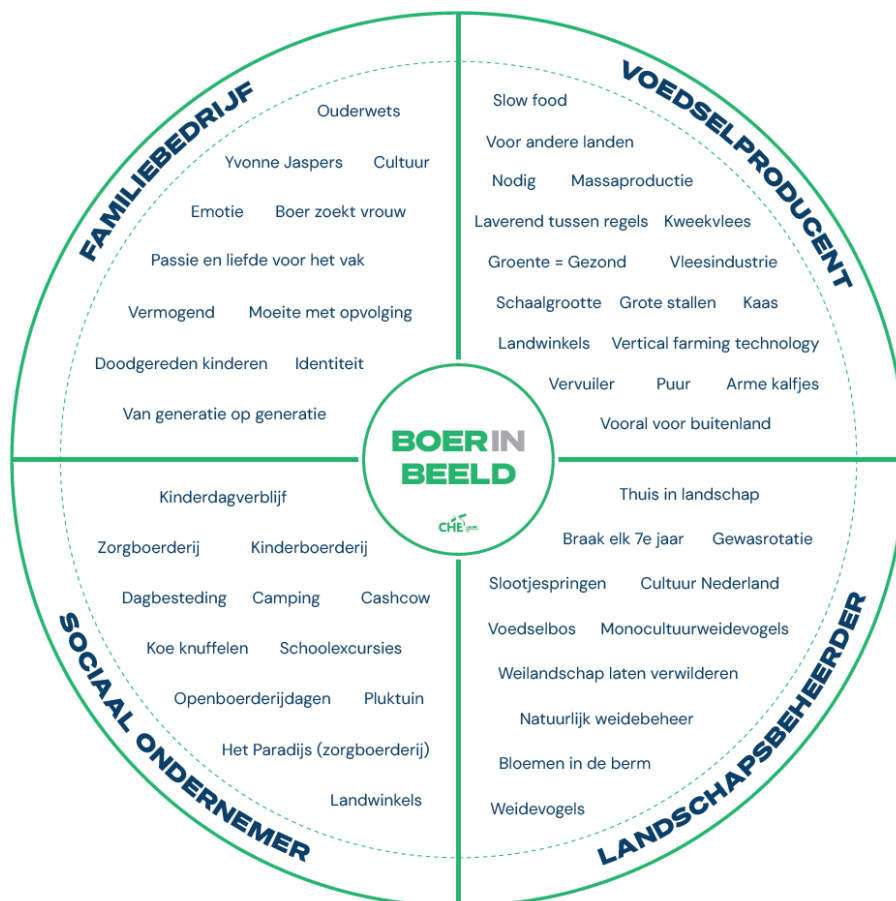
FAMILIEBEDRIJF

Ouderwets
Yvonne Jaspers Cultuur
Emotie Boer zoekt vrouw
Passie en liefde voor het vak
Vermogend Moeite met opvolging
Doodgereden kinderen Identiteit
Van generatie op generatie

VOEDSELPRODUCENT

Slow food
Voor andere landen
Nodig Massaproductie
Laverend tussen regels Kweekvlees
Groente = Gezond Vleesindustrie
Schaalgrootte Grote stallen Kaas
Landwinkels Vertical farming technology
Vervuiler Puur Arme kalfjes
Vooral voor buitenland

BOER IN BEELD

CHE

SOCIAAL ONDERNEMER

Kinderdagverblijf
Zorgboerderij Kinderboerderij
Dagbesteding Camping Cashcow
Koe knuffelen Schoolexcursies
Openboerderijdagen Pluktuin
Het Paradijs (zorgboerderij)
Landwinkels

LANDSCHAPSBEHEERDER

Thuis in landschap
Braak elk 7e jaar Gewasrotatie
Slootjespringen Cultuur Nederland
Voedselbos Monocultuurweidevogels
Weilandschap laten verwilderen
Natuurlijk weidebeheer
Bloemen in de berm
Weidevogels